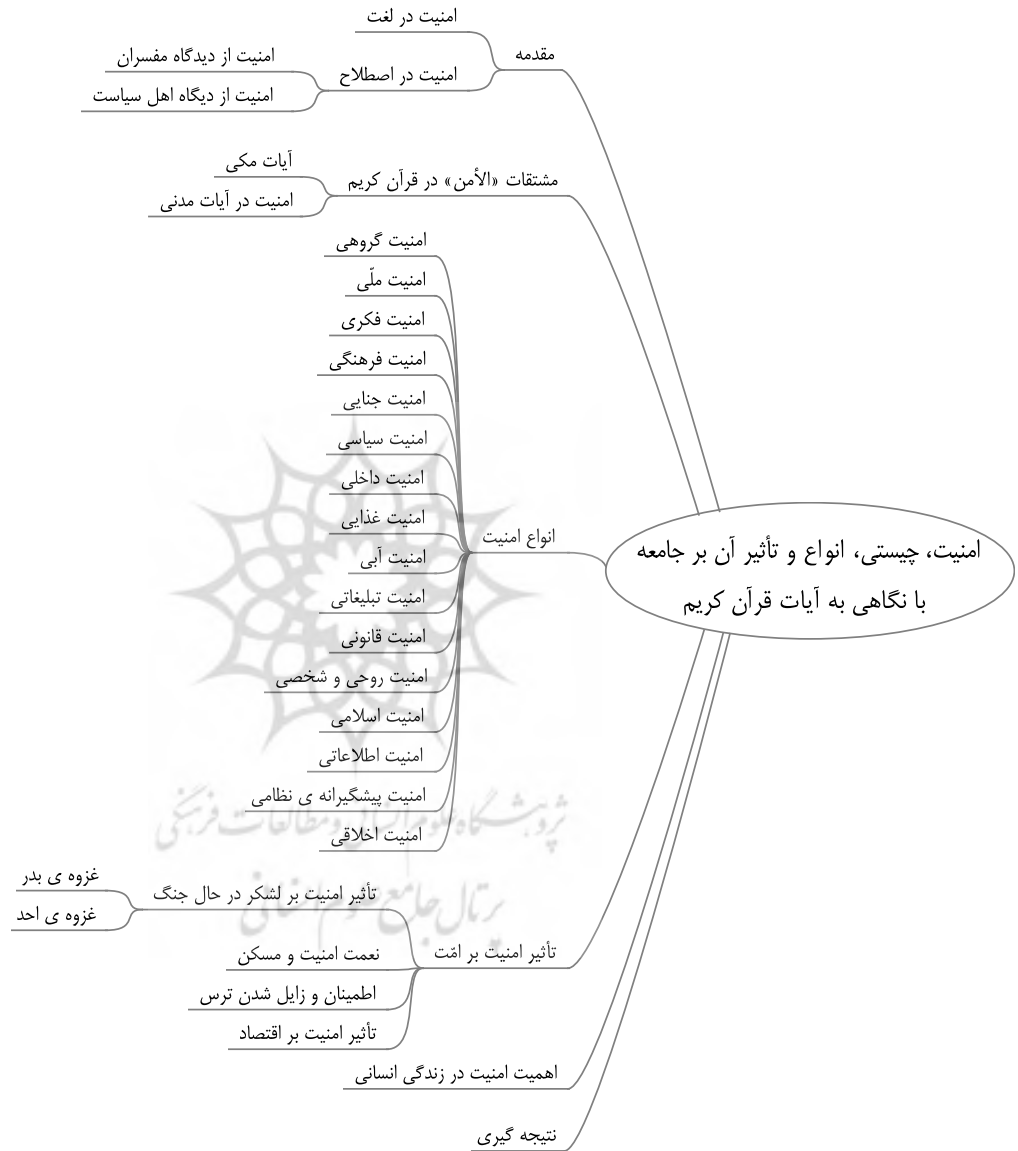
امنیت، چیستی، انواع و تأثیر آن بر جامعه
با نگاهی به آیات قرآن کریم

مقدمه
امنیت در لغت
امنیت در اصطلاح
امنیت از دیدگاه مفسران
امنیت از دیگاه اهل سیاست

مشتقات «الأمن» در قرآن کریم
آیات مکی
امنیت در آیات مدنی

انواع امنیت
امنیت گروهی
امنیت ملّی
امنیت فکری
امنیت فرهنگی
امنیت جنایی
امنیت سیاسی
امنیت داخلی
امنیت غذایی
امنیت آبی
امنیت تبلیغاتی
امنیت قانونی
امنیت روحی و شخصی
امنیت اسلامی
امنیت اطلاعاتی
امنیت پیشگیرانه ی نظامی
امنیت اخلاقی

تأثیر امنیت بر امّت
تأثیر امنیت بر لشکر در حال جنگ
غزوه ی بدر
غزوه ی احد
نعمت امنیت و مسکن
اطمینان و زایل شدن ترس
تأثیر امنیت بر اقتصاد

اهمیت امنیت در زندگی انسانی

نتیجه گیری

پژوهشگاه علوم انسانی و مطالعات فرهنگی
پرتال جامع علوم انسانی